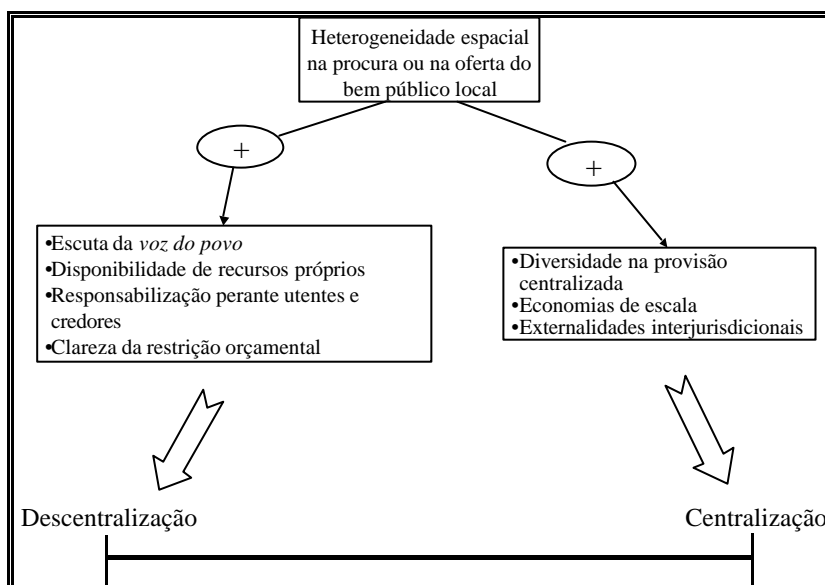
Heterogeneidade espacial na procura ou na oferta do bem público local

+

+

•Escuta da *voz do povo*
•Disponibilidade de recursos próprios
•Responsabilização perante utentes e credores
•Clareza da restrição orçamental

•Diversidade na provisão centralizada
•Economias de escala
•Externalidades interjurisdicionais

Descentralização

Centralização